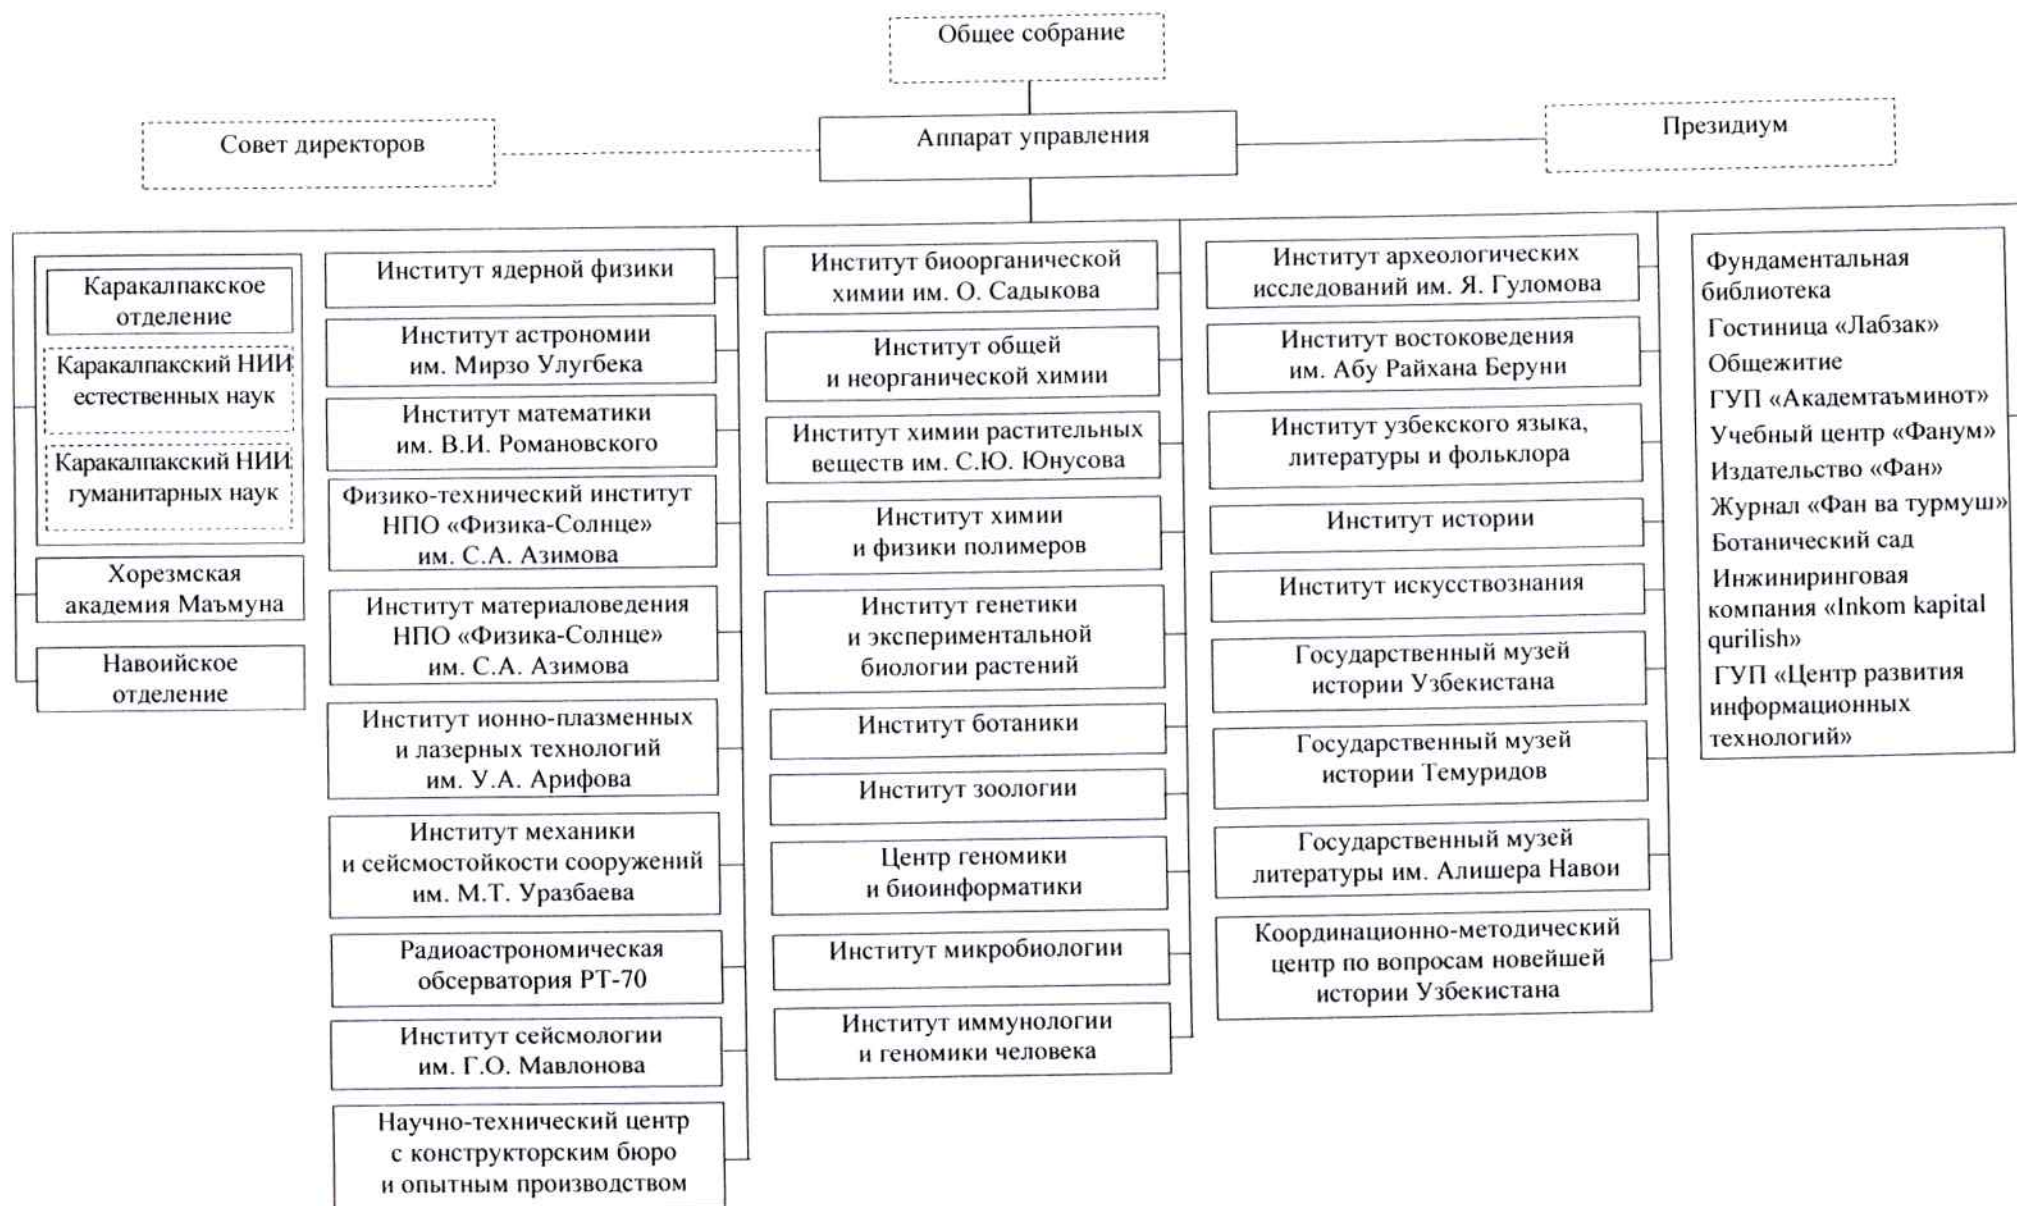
Общее собрание

Совет директоров

Аппарат управления

Президиум

Каракалпакское отделение

Каракалпакский НИИ естественных наук

Каракалпакский НИИ гуманитарных наук

Хорезмская академия Маъмуна

Навоийское отделение

Институт ядерной физики

Институт астрономии им. Мирзо Улугбека

Институт математики им. В.И. Романовского

Физико-технический институт НПО «Физика-Солнце» им. С.А. Азимова

Институт материаловедения НПО «Физика-Солнце» им. С.А. Азимова

Институт ионно-плазменных и лазерных технологий им. У.А. Арифова

Институт механики и сейсмостойкости сооружений им. М.Т. Уразбаева

Радиоастрономическая обсерватория РТ-70

Институт сейсмологии им. Г.О. Мавлонова

Научно-технический центр с конструкторским бюро и опытным производством

Институт биоорганической химии им. О. Садыкова

Институт общей и неорганической химии

Институт химии растительных веществ им. С.Ю. Юнусова

Институт химии и физики полимеров

Институт генетики и экспериментальной биологии растений

Институт ботаники

Институт зоологии

Центр геномики и биоинформатики

Институт микробиологии

Институт иммунологии и геномики человека

Институт археологических исследований им. Я. Гуломова

Институт востоковедения им. Абу Райхана Беруни

Институт узбекского языка, литературы и фольклора

Институт истории

Институт искусствознания

Государственный музей истории Узбекистана

Государственный музей истории Темуридов

Государственный музей литературы им. Алишера Навои

Координационно-методический центр по вопросам новейшей истории Узбекистана

Фундаментальная библиотека
Гостиница «Лабзак»
Общежитие
ГУП «Академтаъминот»
Учебный центр «Фанум»
Издательство «Фан»
Журнал «Фан ва турмуш»
Ботанический сад
Инжиниринговая компания «Inkom kapital qurilish»
ГУП «Центр развития информационных технологий»